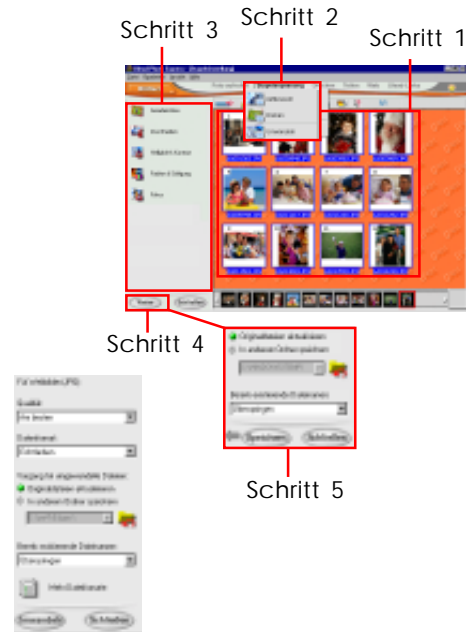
Schritt 3

Schritt 2

Schritt 1

Schritt 4

Schritt 5

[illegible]

Originaldateien aktualisieren
In anderem Ordner speichern

Bereits existierende Dateinamen:
Überspringen

Speichern
Schließen

Für Webbilder (JPG):
Qualität:
Am Besten
Dateiformat:
Originalformat
Vorgang für ausgewählte Dateien:
Originaldateien aktualisieren
In anderem Ordner speichern
Bereits existierende Dateinamen:
Überspringen
Mehr Optionen
Anwenden
Schließen